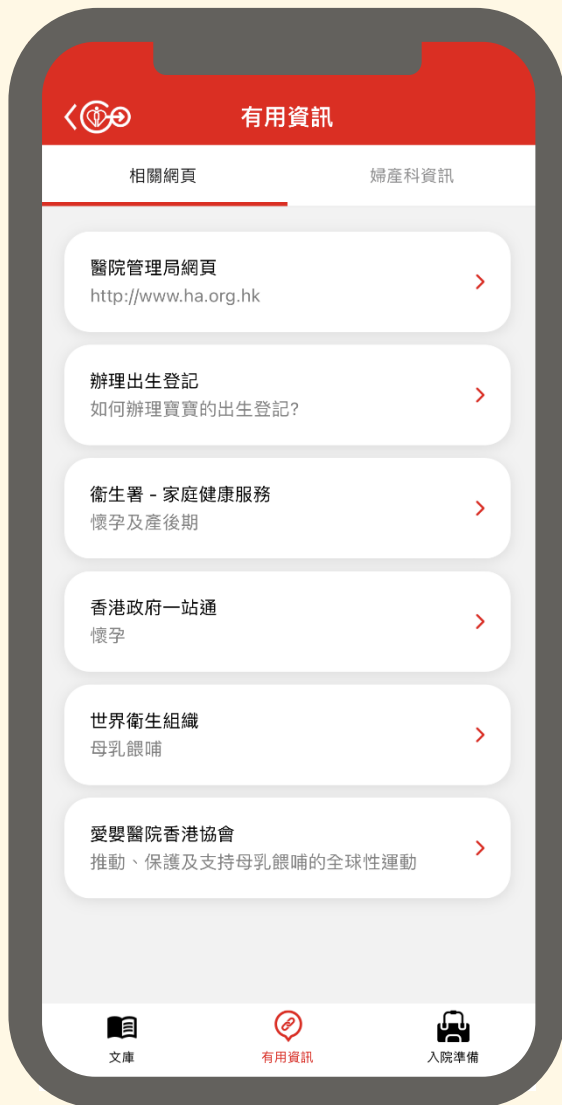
有用資訊

相關網頁
婦產科資訊

醫院管理局網頁
http://www.ha.org.hk

辦理出生登記
如何辦理寶寶的出生登記?

衞生署 - 家庭健康服務
懷孕及產後期

香港政府一站通
懷孕

世界衞生組織
母乳餵哺

愛嬰醫院香港協會
推動、保護及支持母乳餵哺的全球性運動

文庫
有用資訊
入院準備